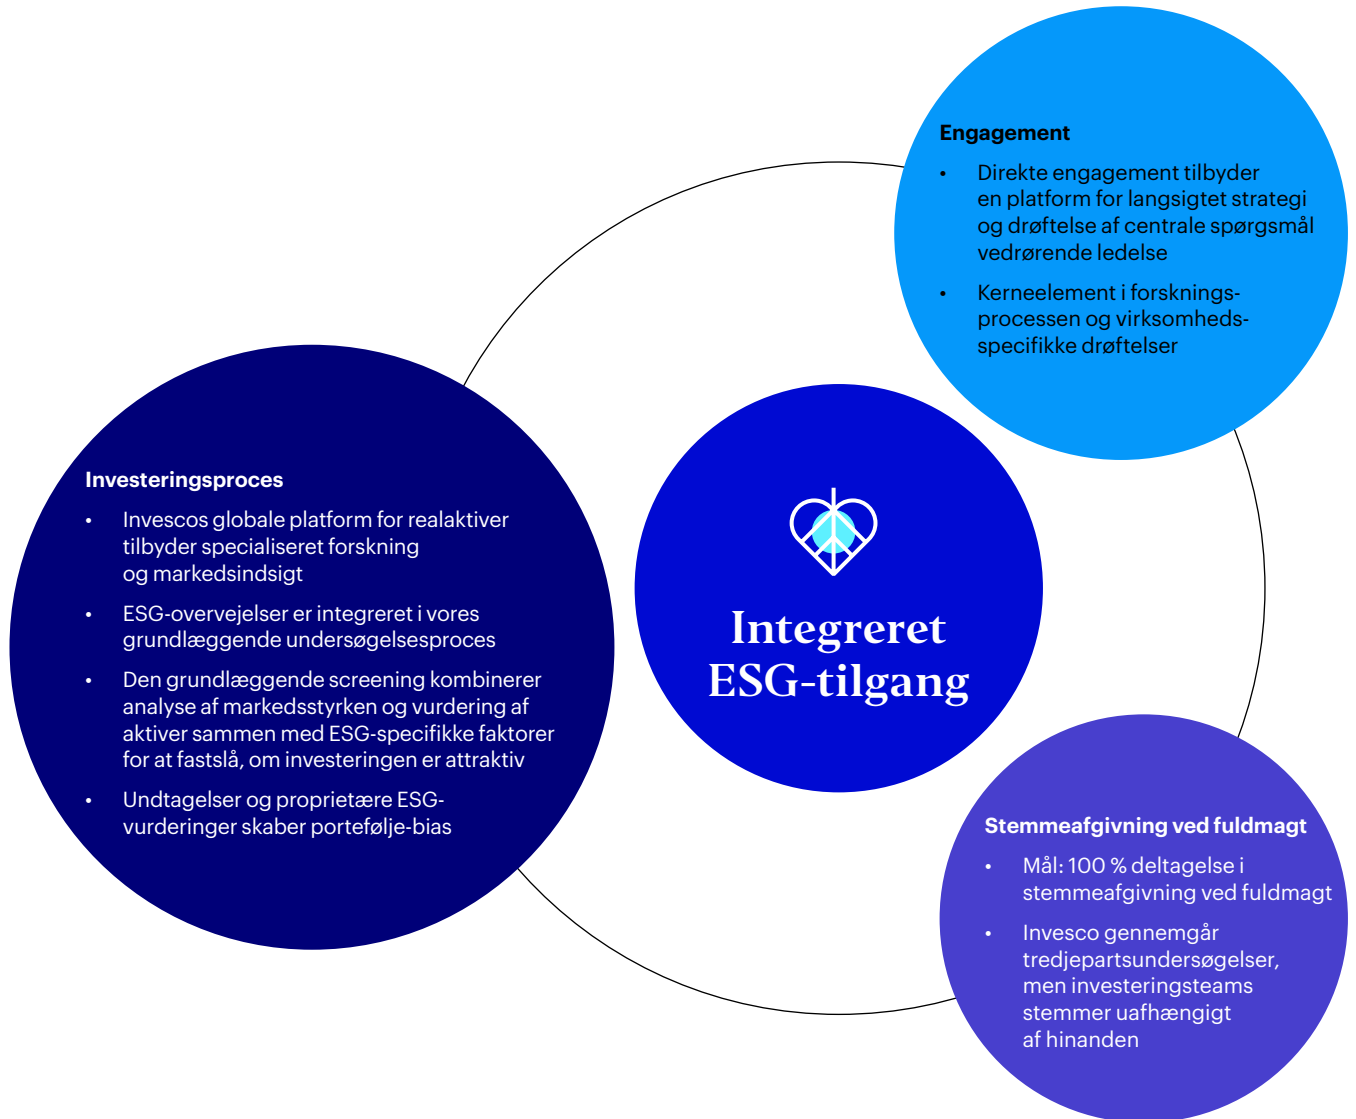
Engagement

• Direkte engagement tilbyder en platform for langsigtet strategi og drøftelse af centrale spørgsmål vedrørende ledelse

• Kerneelement i forskningsprocessen og virksomhedsspecifikke drøftelser

Investeringsproces

• Invescos globale platform for realaktiver tilbyder specialiseret forskning og markedsindsigt

• ESG-overvejelser er integreret i vores grundlæggende undersøgelsesproces

• Den grundlæggende screening kombinerer analyse af markedsstyrken og vurdering af aktiver sammen med ESG-specifikke faktorer for at fastslå, om investeringen er attraktiv

• Undtagelser og proprietære ESG-vurderinger skaber portefølje-bias

Integreret ESG-tilgang

Stemmeafgivning ved fuldmagt

• Mål: 100 % deltagelse i stemmeafgivning ved fuldmagt

• Invesco gennemgår tredjepartsundersøgelser, men investeringsteams stemmer uafhængigt af hinanden